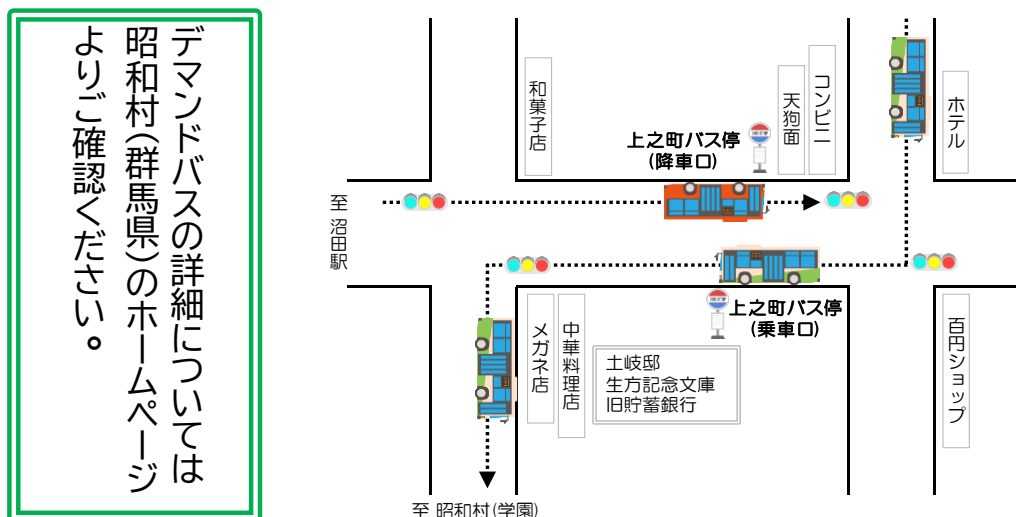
デマンドバスの詳細については昭和村(群馬県)のホームページよりご確認ください。

和菓子店

天狗面

コンビニ

ホテル

上之町バス停
(降車口)

至 沼田駅

上之町バス停
(乗車口)

メガネ店

中華料理店

土岐邸
生方記念文庫
旧貯蓄銀行

百円ショップ

至 昭和村(学園)